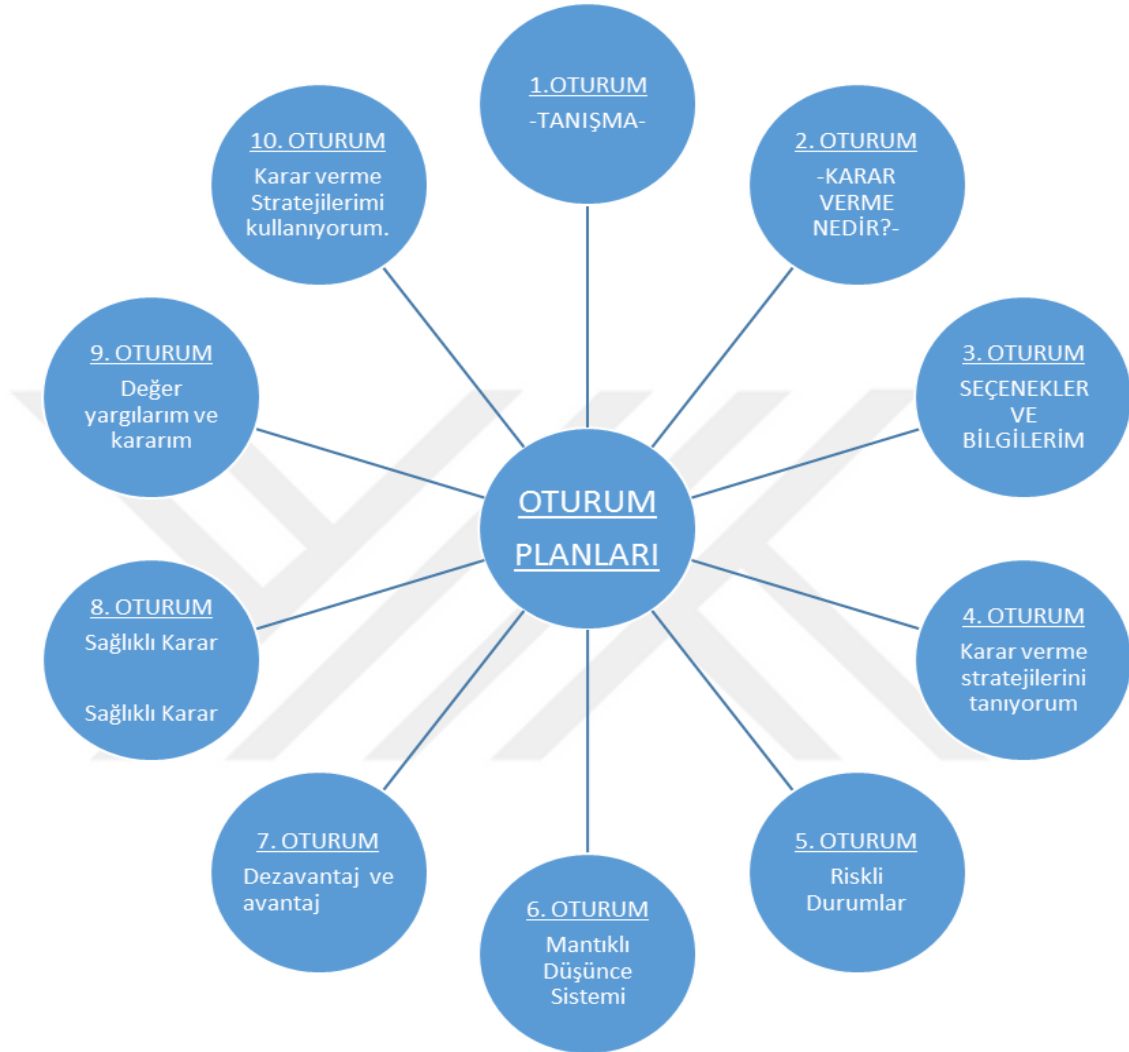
1.OTURUM
-TANIŞMA-

2. OTURUM
-KARAR VERME NEDİR?-

3. OTURUM
SEÇENEKLER VE BİLGİLERİM

4. OTURUM
Karar verme stratejilerini tanıyorum

5. OTURUM
Riskli Durumlar

6. OTURUM
Mantıklı Düşünce Sistemi

7. OTURUM
Dezavantaj ve avantaj

8. OTURUM
Sağlıklı Karar

Sağlıklı Karar

9. OTURUM
Değer yargılarım ve kararım

10. OTURUM
Karar verme Stratejilerimi kullanıyorum.

OTURUM PLANLARI